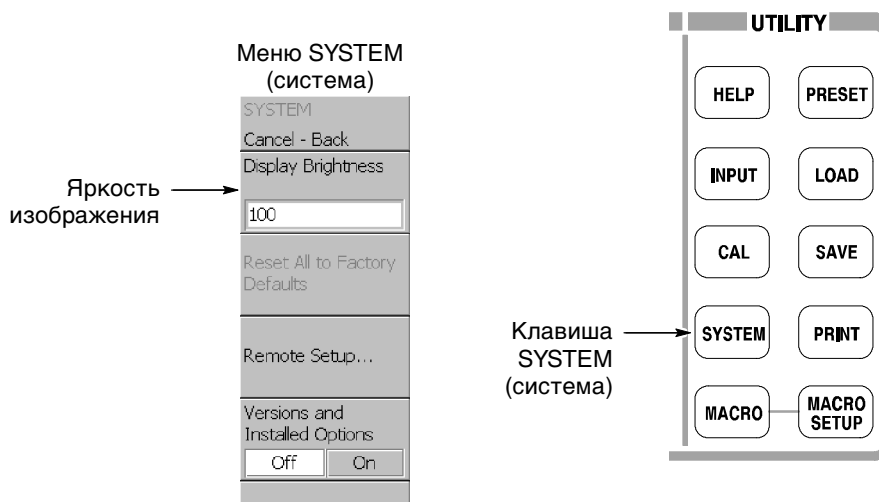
Меню SYSTEM (система)

SYSTEM

Cancel - Back

Display Brightness

Яркость изображения

100

Reset All to Factory Defaults

Remote Setup...

Versions and Installed Options

Off On

UTILITY

HELP PRESET

INPUT LOAD

CAL SAVE

SYSTEM PRINT

Клавиша SYSTEM (система)

MACRO MACRO SETUP